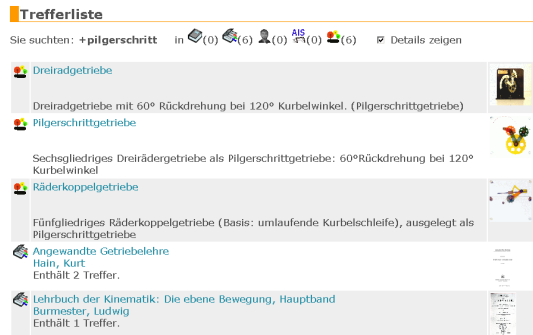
Trefferliste

Sie suchten: +pilgerschritt in (0) (6) (0) AIS (0) (6) Details zeigen

Dreiradgetriebe

Dreiradgetriebe mit 60° Rückdrehung bei 120° Kurbelwinkel. (Pilgerschrittgetriebe)

Pilgerschrittgetriebe

Sechsgliedriges Dreirädergetriebe als Pilgerschrittgetriebe: 60°Rückdrehung bei 120° Kurbelwinkel

Räderkoppelgetriebe

Fünfgliedriges Räderkoppelgetriebe (Basis: umlaufende Kurbelschleife), ausgelegt als Pilgerschrittgetriebe

Angewandte Getriebelehre
Hain, Kurt
Enthält 2 Treffer.

Lehrbuch der Kinematik: Die ebene Bewegung, Hauptband
Burmester, Ludwig
Enthält 1 Treffer.